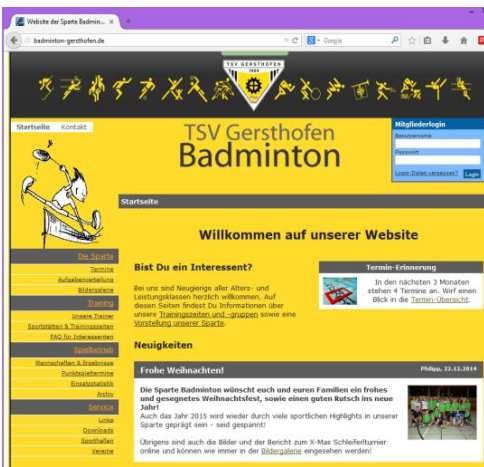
Website der Sparte Badmin... ×

badminton-gersthofen.de

Google

TSV GERSTHOFEN 1909

Startseite Kontakt

TSV Gersthofen
Badminton

Mitgliederlogin
Benutzername
Passwort
Login-Daten vergessen? Login

Startseite

Willkommen auf unserer Website

Die Sparte
Termine
Aufgabenverteilung
Bildergalerie

Training
Unsere Trainer
Sportstätten & Trainingszeiten
FAQ für Interessenten

Spielbetrieb
Mannschaften & Ergebnisse
Punktspieltermine
Einsatzstatistik
Archiv

Service
Links
Downloads
Sporthallen
Vereine

Bist Du ein Interessent?

Bei uns sind Neugierige aller Alters- und Leistungsklassen herzlich willkommen. Auf diesen Seiten findest Du Informationen über unsere Trainingszeiten und -gruppen sowie eine Vorstellung unserer Sparte.

Termin-Erinnerung

In den nächsten 3 Monaten stehen 4 Termine an. Wirf einen Blick in die Termin-Übersicht.

Neuigkeiten

Frohe Weihnachten!

Philipp, 22.12.2014

Die Sparte Badminton wünscht euch und euren Familien ein frohes und gesegnetes Weihnachtsfest, sowie einen guten Rutsch ins neue Jahr!
Auch das Jahr 2015 wird wieder durch viele sportlichen Highlights in unserer Sparte geprägt sein - seid gespannt!

Übrigens sind auch die Bilder und der Bericht zum X-Mas Schleifenturnier online und können wie immer in der Bildergalerie eingesehen werden!